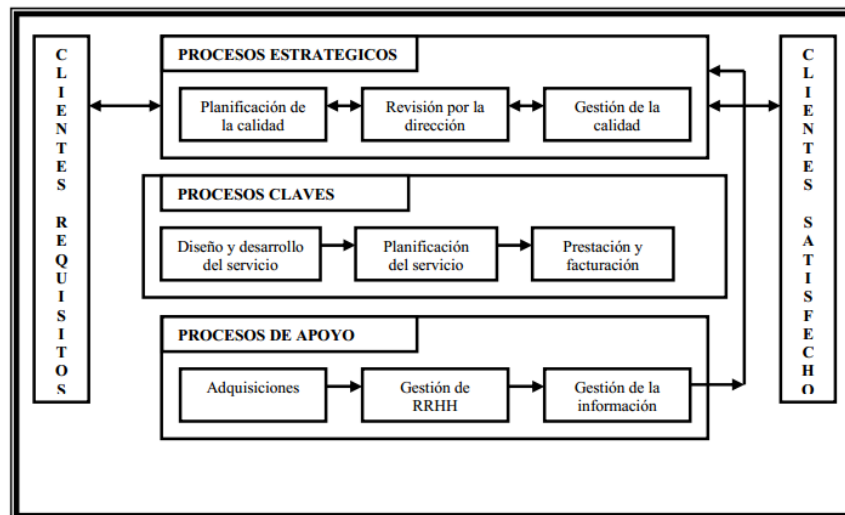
CLIENTES REQUISITOS

PROCESOS ESTRATEGICOS

Planificación de la calidad

Revisión por la dirección

Gestión de la calidad

PROCESOS CLAVES

Diseño y desarrollo del servicio

Planificación del servicio

Prestación y facturación

PROCESOS DE APOYO

Adquisiciones

Gestión de RRHH

Gestión de la información

CLIENTES SATISFECHO